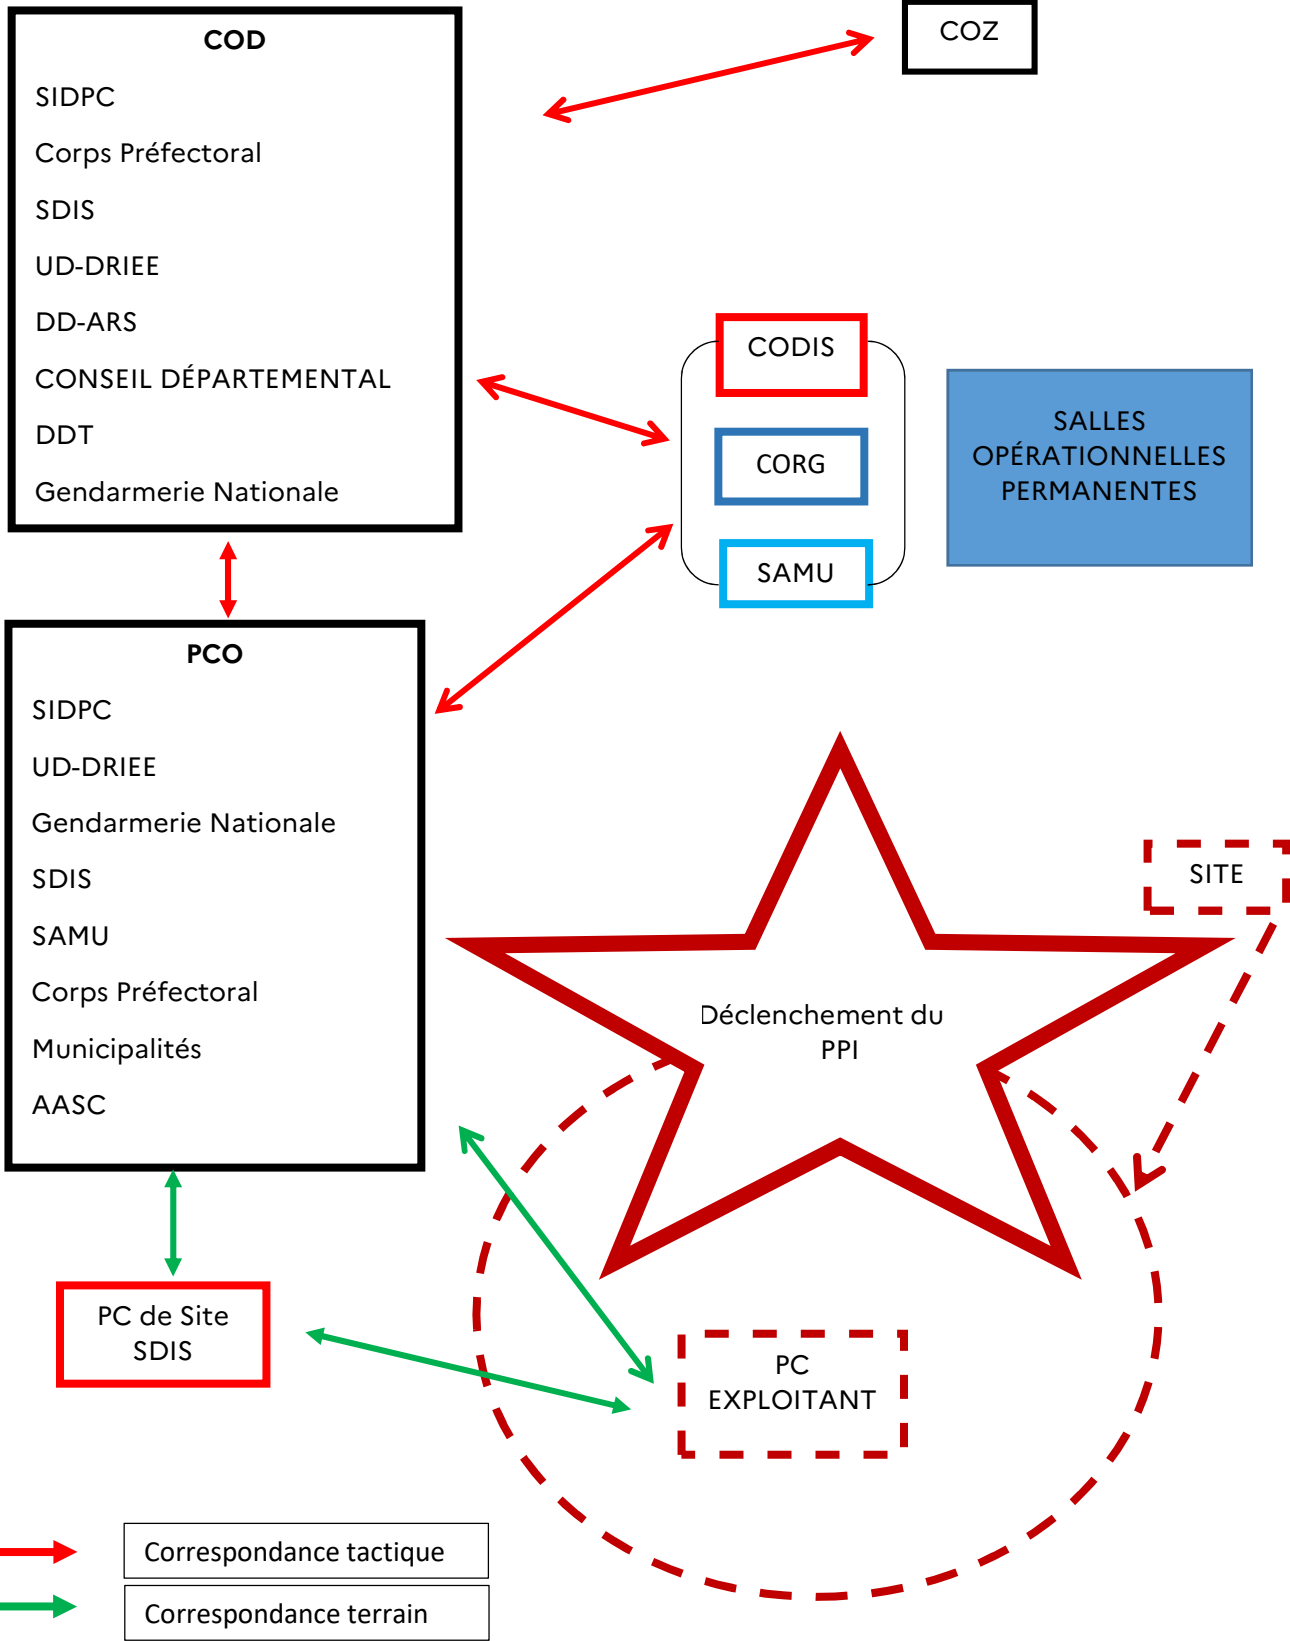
COD
SIDPC
Corps Préfectoral
SDIS
UD-DRIEE
DD-ARS
CONSEIL DÉPARTEMENTAL
DDT
Gendarmerie Nationale

COZ

CODIS
CORG
SAMU

SALLES OPÉRATIONNELLES PERMANENTES

PCO
SIDPC
UD-DRIEE
Gendarmerie Nationale
SDIS
SAMU
Corps Préfectoral
Municipalités
AASC

SITE

Déclenchement du PPI

PC de Site SDIS

PC EXPLOITANT

Correspondance tactique
Correspondance terrain